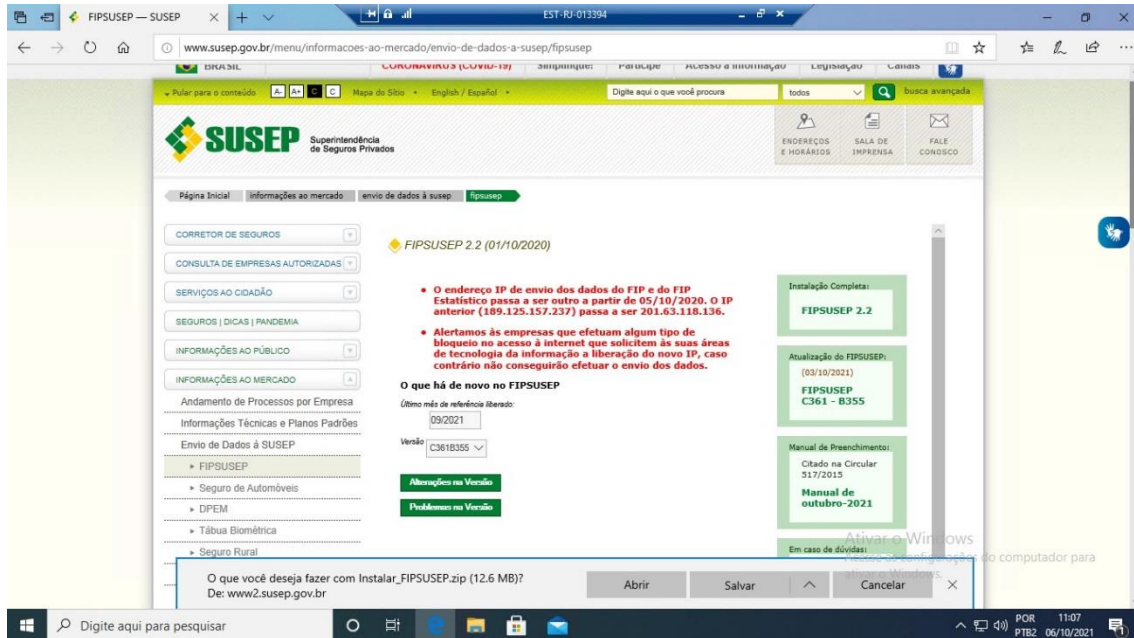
FIPSUSEP — SUSEP

EST-RJ-013394

www.susep.gov.br/menu/informacoes-ao-mercado/envio-de-dados-a-susep/fipsusep

BRASIL CORONAVÍRUS (COVID-19) Simplifique! Participe Acesso à informação Legislação Canais

Pular para o conteúdo A- A+ C C Mapa do Sítio English / Español Digite aqui o que você procura todos busca avançada

SUSEP Superintendência de Seguros Privados

ENDEREÇOS E HORÁRIOS SALA DE IMPRENSA FALE CONOSCO

Página Inicial informações ao mercado envio de dados à susep fipsusep

CORRETOR DE SEGUROS
CONSULTA DE EMPRESAS AUTORIZADAS
SERVIÇOS AO CIDADÃO
SEGUROS | DICAS | PANDEMIA
INFORMAÇÕES AO PÚBLICO
INFORMAÇÕES AO MERCADO
Andamento de Processos por Empresa
Informações Técnicas e Planos Padrões
Envio de Dados à SUSEP
FIPSUSEP
Seguro de Automóveis
DPEM
Tábua Biométrica
Seguro Rural

FIPSUSEP 2.2 (01/10/2020)

O endereço IP de envio dos dados do FIP e do FIP Estatístico passa a ser outro a partir de 05/10/2020. O IP anterior (189.125.157.237) passa a ser 201.63.118.136.

Alertamos às empresas que efetuam algum tipo de bloqueio no acesso à internet que solicitem às suas áreas de tecnologia da informação a liberação do novo IP, caso contrário não conseguirão efetuar o envio dos dados.

O que há de novo no FIPSUSEP

Último mês de referência liberado:
09/2021
Versão C361B355

Alterações na Versão
Problemas na Versão

Instalação Completa:
FIPSUSEP 2.2

Atualização do FIPSUSEP:
(03/10/2021)
FIPSUSEP C361 - B355

Manual de Preenchimento:
Citado na Circular 517/2015
Manual de outubro-2021

Em caso de dúvidas:

Ativar o Windows
Acesse Configurações do computador para ativar o Windows.

O que você deseja fazer com Instalar_FIPSUSEP.zip (12.6 MB)?
De: www2.susep.gov.br
Abrir Salvar Cancelar

Digite aqui para pesquisar

POR PTB2 11:07 06/10/2021